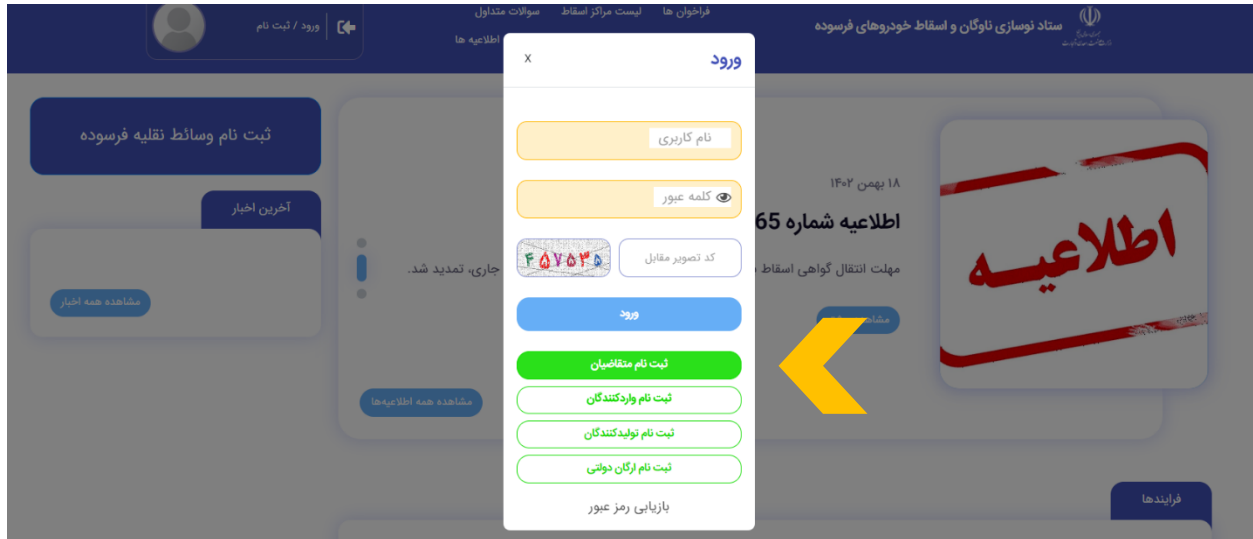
ستاد نوسازی ناوگان و اسقاط خودروهای فرسوده

فراخوان ها
لیست مراکز اسقاط
سوالات متداول
اطلاعیه ها

ورود / ثبت نام

ثبت نام وسائط نقلیه فرسوده

آخرین اخبار

مشاهده همه اخبار

اطلاعیه

۱۸ بهمن ۱۴۰۲

اطلاعیه شماره 65

مهلت انتقال گواهی اسقاط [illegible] جاری، تمدید شد.

مشاهده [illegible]

مشاهده همه اطلاعیه‌ها

فرایندها

ورود
x

نام کاربری

کلمه عبور

کد تصویر مقابل

۴۵۷۵۳۵

ورود

ثبت نام متقاضیان
ثبت نام واردکنندگان
ثبت نام تولیدکنندگان
ثبت نام ارگان دولتی

بازیابی رمز عبور